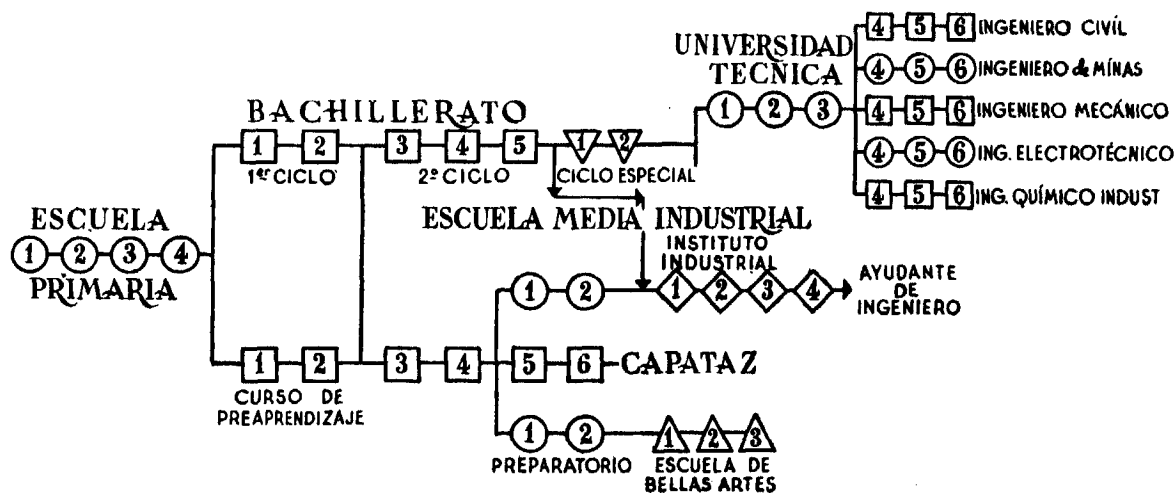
UNIVERSIDAD TECNICA
1 2 3
4 5 6 INGENIERO CIVÍL
4 5 6 INGENIERO de MÍNAS
4 5 6 INGENIERO MECÁNICO
4 5 6 ING. ELECTROTÉCNICO
4 5 6 ING. QUÍMICO INDUST

BACHILLERATO
1 2
1er CICLO
3 4 5
2º CICLO
1 2
CICLO ESPECIAL

ESCUELA
1 2 3 4
PRIMARIA

ESCUELA MEDIA INDUSTRIAL
INSTITUTO INDUSTRIAL
1 2
1 2 3 4
AYUDANTE DE INGENIERO

1 2
CURSO DE PREAPRENDIZAJE
3 4
5 6 CAPATAZ

1 2
PREPARATORIO
1 2 3
ESCUELA DE BELLAS ARTES